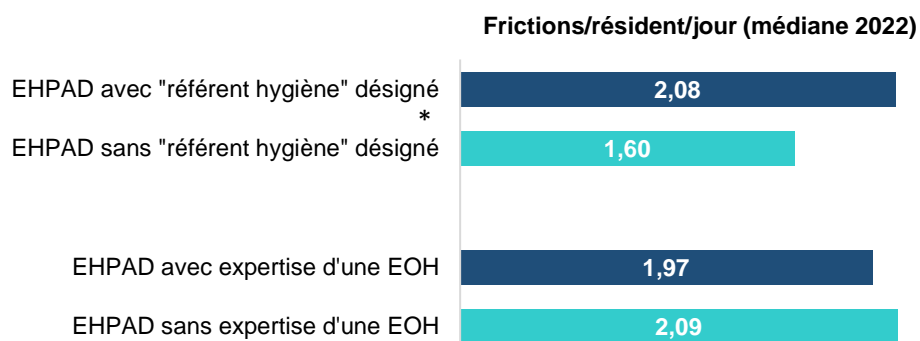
Frictions/résident/jour (médiane 2022)

EHPAD avec "référent hygiène" désigné 2,08

*

EHPAD sans "référent hygiène" désigné 1,60

EHPAD avec expertise d'une EOH 1,97

EHPAD sans expertise d'une EOH 2,09